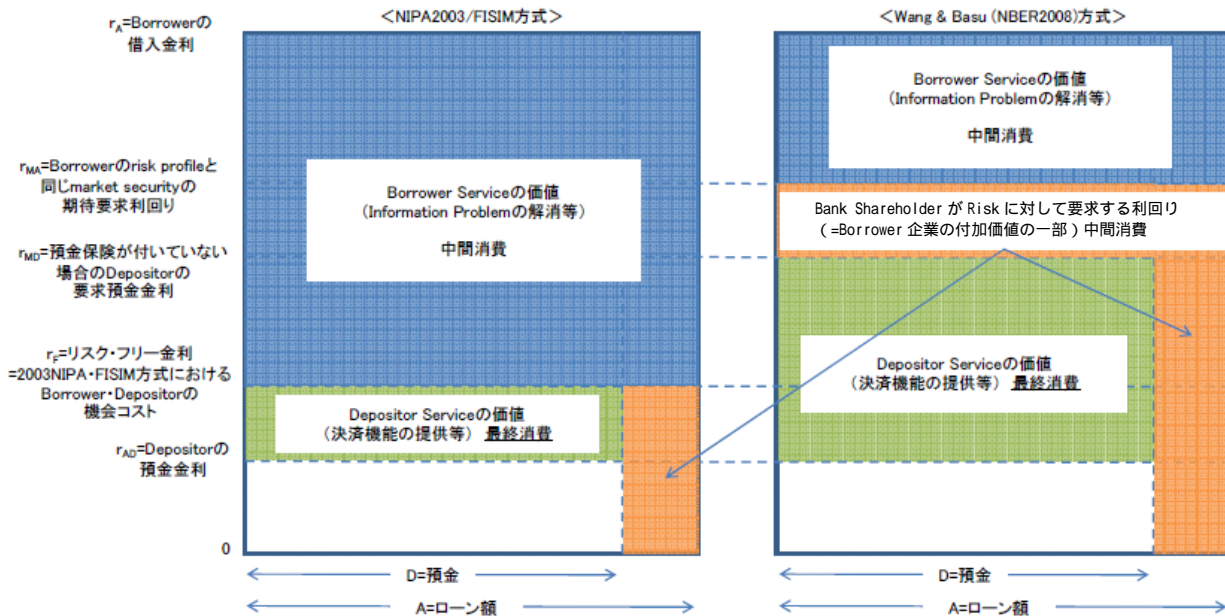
$r_A$=Borrowerの借入金利

$r_{MA}$=Borrowerのrisk profileと同じmarket securityの期待要求利回り

$r_{MD}$=預金保険が付いていない場合のDepositorの要求預金金利

$r_F$=リスク・フリー金利 =2003NIPA・FISIM方式におけるBorrower・Depositorの機会コスト

$r_{AD}$=Depositorの預金金利

0

<NIPA2003/FISIM方式>

Borrower Serviceの価値
(Information Problemの解消等)

中間消費

Depositor Serviceの価値
(決済機能の提供等) 最終消費

D=預金

A=ローン額

<Wang & Basu (NBER2008)方式>

Borrower Serviceの価値
(Information Problemの解消等)

中間消費

Bank Shareholder が Risk に対して要求する利回り
(=Borrower 企業の付加価値の一部)中間消費

Depositor Serviceの価値
(決済機能の提供等) 最終消費

D=預金

A=ローン額